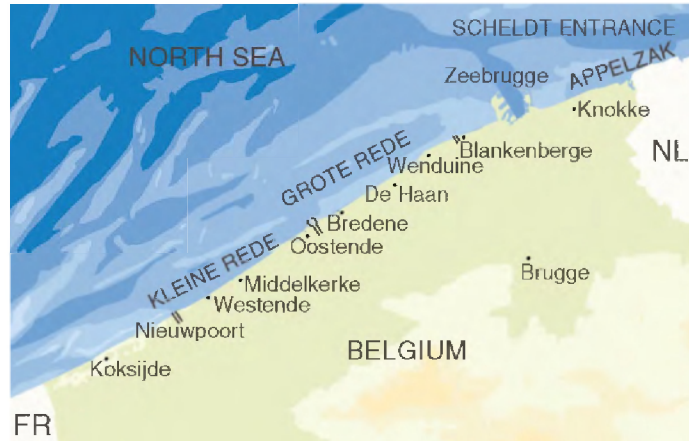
NORTH SEA

SCHELDT ENTRANCE

APPELZAK

Zeebrugge

Knokke

NL

Blankenberge

Wenduine

GROTE REDE

De Haan

Bredene

Oostende

KLEINE REDE

Middelkerke

Westende

Nieuwpoort

Brugge

BELGIUM

Koksijde

FR